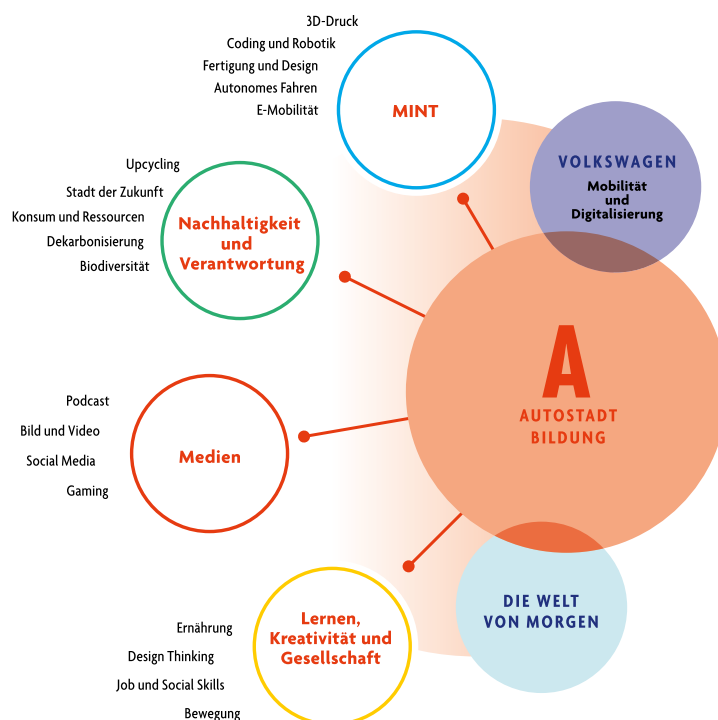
3D-Druck
Coding und Robotik
Fertigung und Design
Autonomes Fahren
E-Mobilität

MINT

VOLKSWAGEN
Mobilität und Digitalisierung

Upcycling
Stadt der Zukunft
Konsum und Ressourcen
Dekarbonisierung
Biodiversität

Nachhaltigkeit und Verantwortung

A
AUTOSTADT BILDUNG

Podcast
Bild und Video
Social Media
Gaming

Medien

DIE WELT VON MORGEN

Ernährung
Design Thinking
Job und Social Skills
Bewegung

Lernen, Kreativität und Gesellschaft